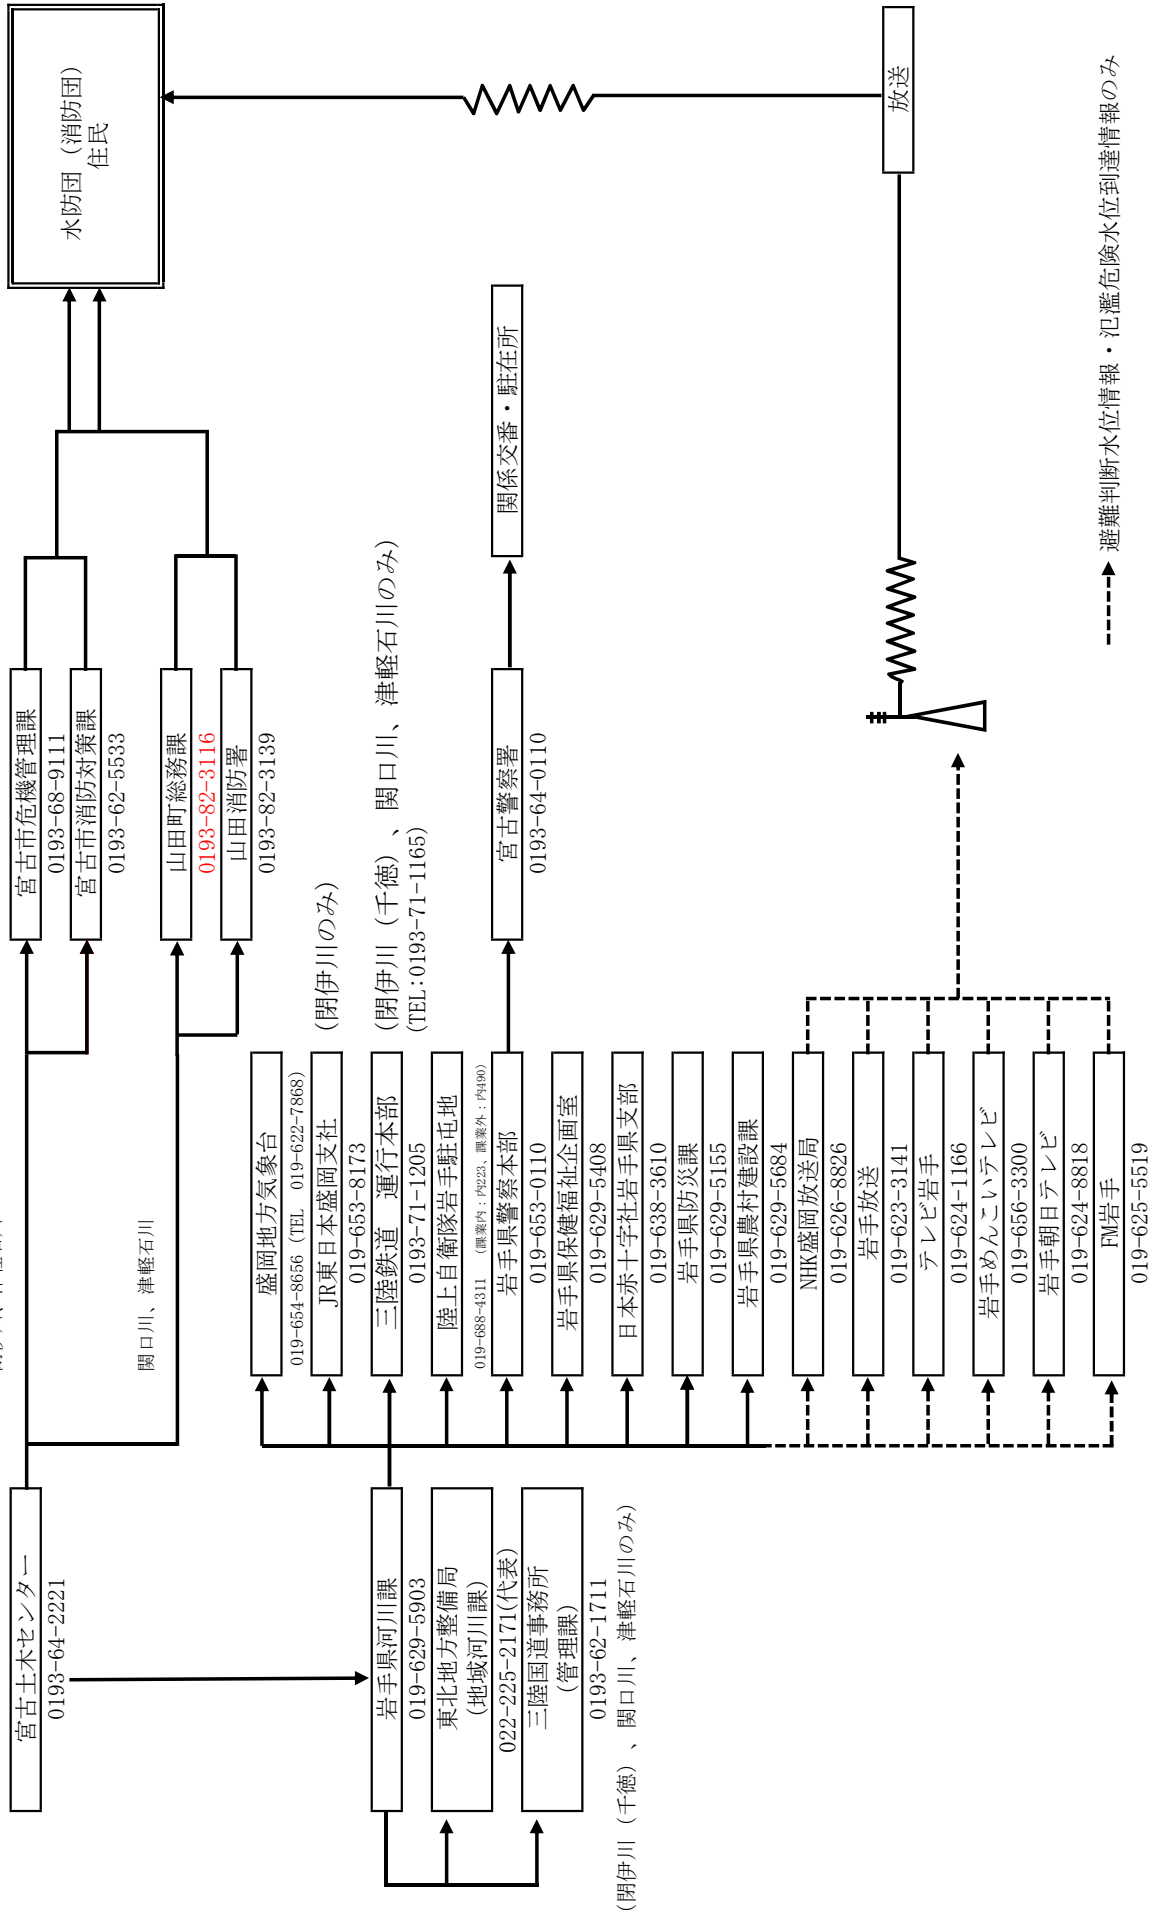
水防団（消防団）
住民

放送

関係交番・駐在所

避難判断水位情報・氾濫危険水位到達情報のみ

宮古市危機管理課
0193-68-9111
宮古市消防対策課
0193-62-5533
山田町総務課
0193-82-3116
山田消防署
0193-82-3139

関口川、津軽石川

宮古警察署
0193-64-0110

（閉伊川のみ）
（閉伊川（千徳）、関口川、津軽石川のみ）
（TEL:0193-71-1165）

盛岡地方気象台
019-654-8656（TEL 019-622-7868）
JR東日本盛岡支社
019-653-8173
三陸鉄道 運行本部
0193-71-1205
陸上自衛隊岩手駐屯地
019-688-4311 （課業内：内223、課業外：内490）
岩手県警察本部
019-653-0110
岩手県保健福祉企画室
019-629-5408
日本赤十字社岩手県支部
019-638-3610
岩手県防災課
019-629-5155
岩手県農村建設課
019-629-5684
NHK盛岡放送局
019-626-8826
岩手放送
019-623-3141
テレビ岩手
019-624-1166
岩手めんこいテレビ
019-656-3300
岩手朝日テレビ
019-624-8818
FM岩手
019-625-5519

宮古土木センター
0193-64-2221

岩手県河川課
019-629-5903
東北地方整備局
（地域河川課）
022-225-2171(代表)
三陸国道事務所
（管理課）
0193-62-1711
（閉伊川（千徳）、関口川、津軽石川のみ）